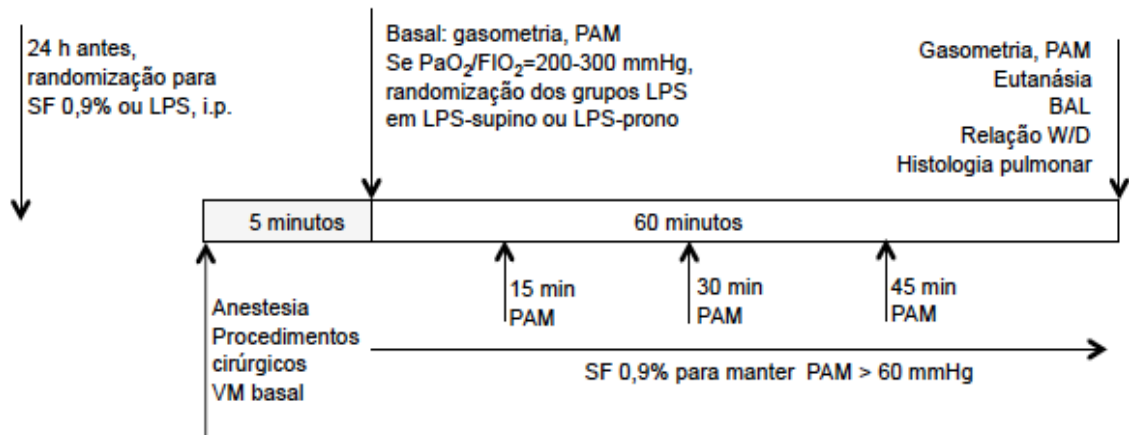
24 h antes, randomização para SF 0,9% ou LPS, i.p.

Basal: gasometria, PAM
Se $PaO_2/FIO_2$=200-300 mmHg, randomização dos grupos LPS em LPS-supino ou LPS-prono

Gasometria, PAM
Eutanásia
BAL
Relação W/D
Histologia pulmonar

5 minutos

60 minutos

15 min
PAM

30 min
PAM

45 min
PAM

Anestesia
Procedimentos cirúrgicos
VM basal

SF 0,9% para manter PAM > 60 mmHg